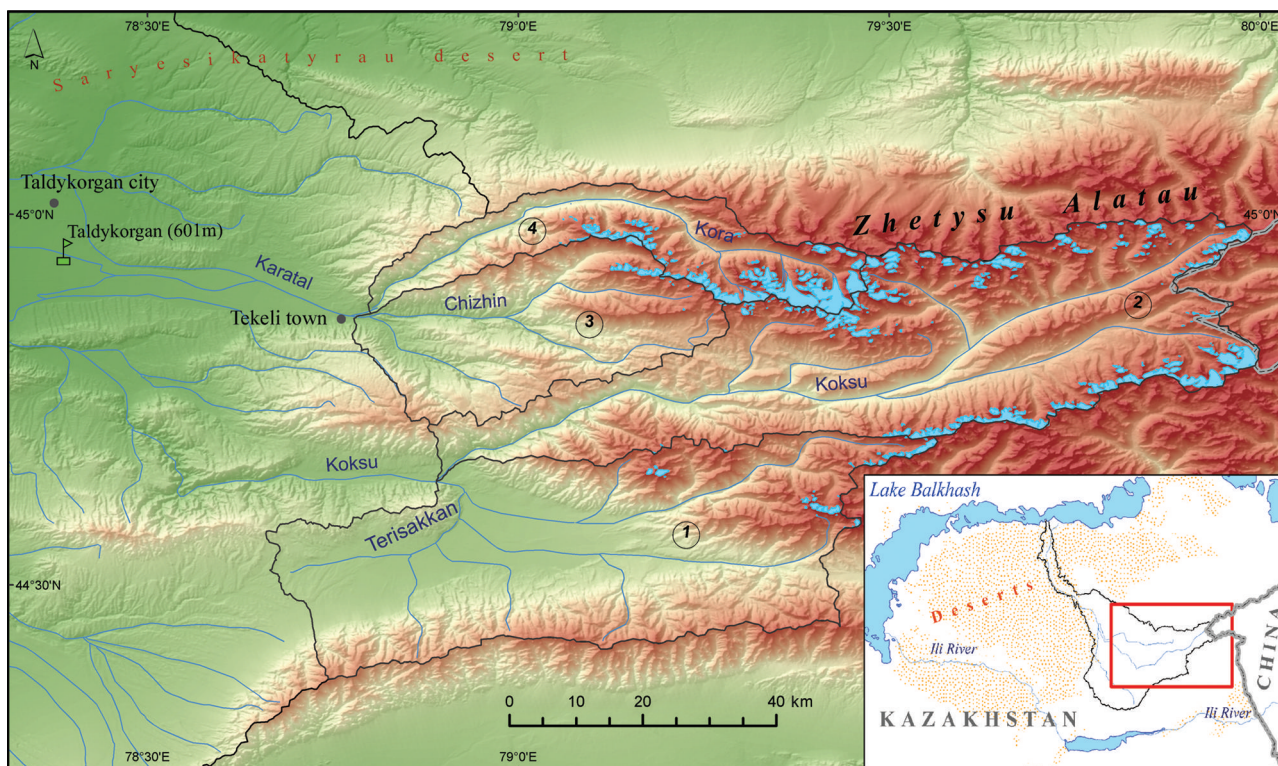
78°30'E
79°0'E
79°30'E
80°0'E
N
Saryesikatyrau desert
Taldykorgan city
45°0'N
Taldykorgan (601m)
Zhetysu Alatau
45°0'N
4
Kora
Karatal
Chizhin
2
Tekeli town
3
Koksu
Koksu
Terisakkan
1
Lake Balkhash
Deserts
44°30'N
Ili River
CHINA
0 10 20 40 km
KAZAKHSTAN
Ili River
78°30'E
79°0'E